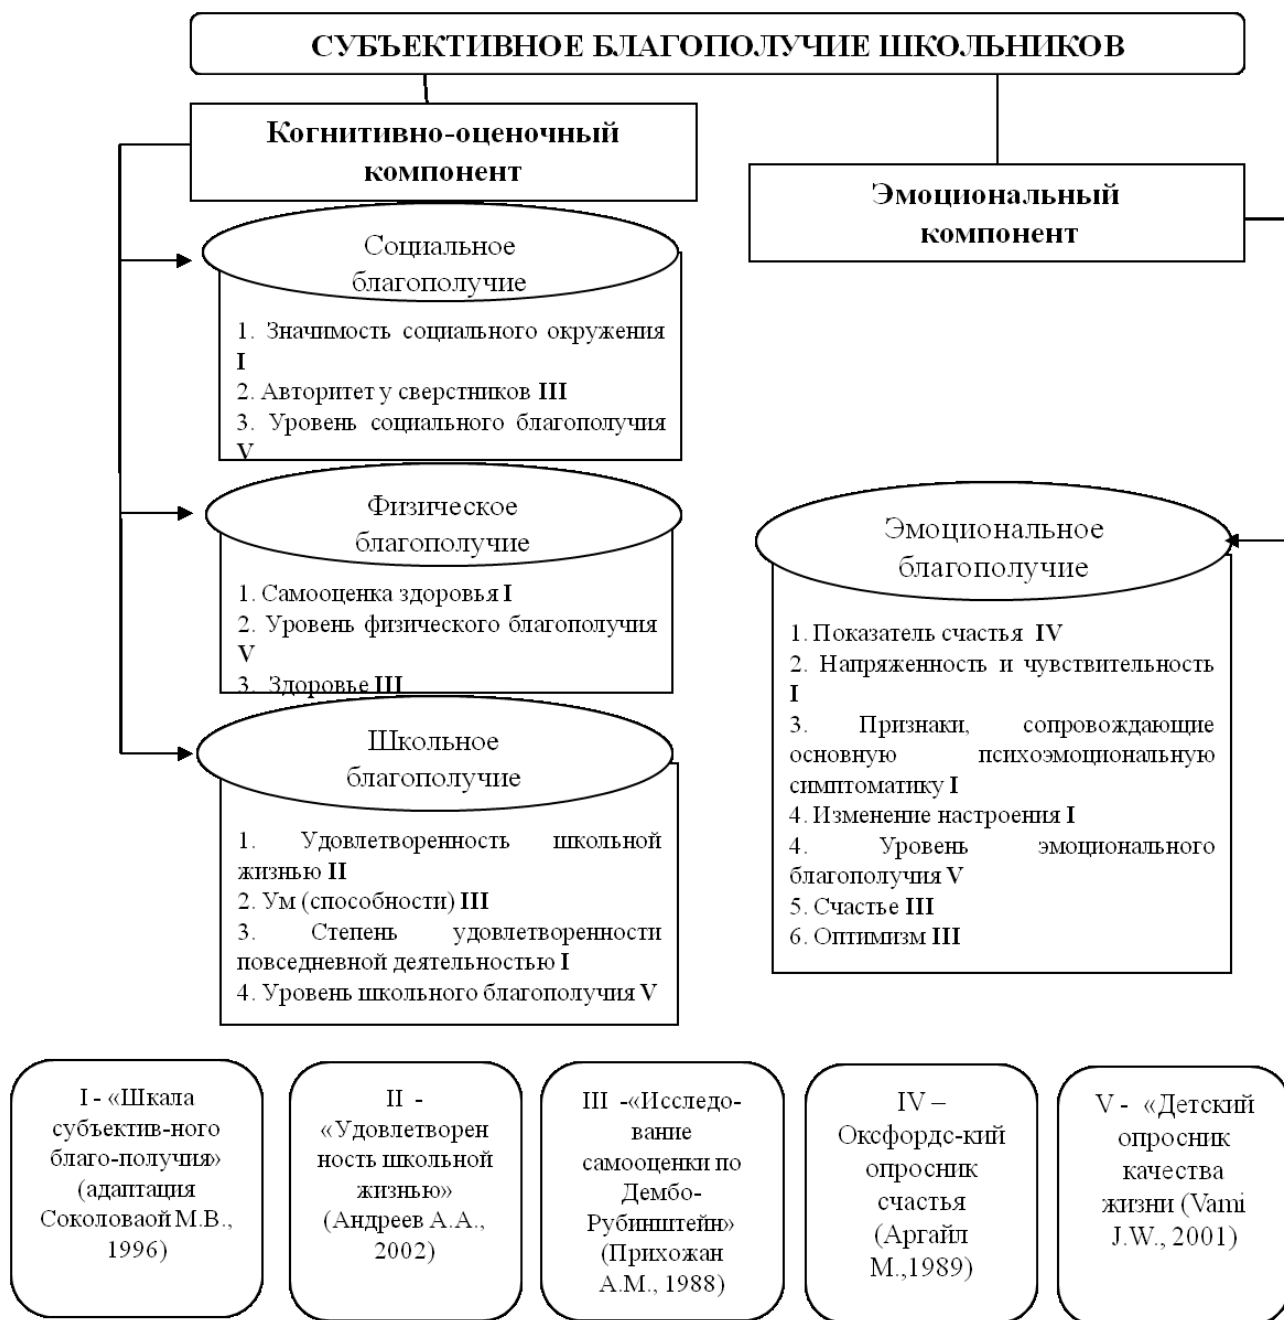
СУБЪЕКТИВНОЕ БЛАГОПОЛУЧИЕ ШКОЛЬНИКОВ

Когнитивно-оценочный компонент

Эмоциональный компонент

Социальное благополучие

1. Значимость социального окружения I
2. Авторитет у сверстников III
3. Уровень социального благополучия V

Физическое благополучие

1. Самооценка здоровья I
2. Уровень физического благополучия V
3. Здоровье III

Школьное благополучие

1. Удовлетворенность школьной жизнью II
2. Ум (способности) III
3. Степень удовлетворенности повседневной деятельностью I
4. Уровень школьного благополучия V

Эмоциональное благополучие

1. Показатель счастья IV
2. Напряженность и чувствительность I
3. Признаки, сопровождающие основную психоэмоциональную симптоматику I
4. Изменение настроения I
4. Уровень эмоционального благополучия V
5. Счастье III
6. Оптимизм III

I - «Шкала субъектив-ного благо-получия» (адаптация Соколоваой М.В., 1996)

II - «Удовлетворенность школьной жизнью» (Андреев А.А., 2002)

III -«Исследо-вание самооценки по Дембо-Рубинштейн» (Прихожан А.М., 1988)

IV – Оксфордс-кий опросник счастья (Аргайл М.,1989)

V - «Детский опросник качества жизни (Vami J.W., 2001)